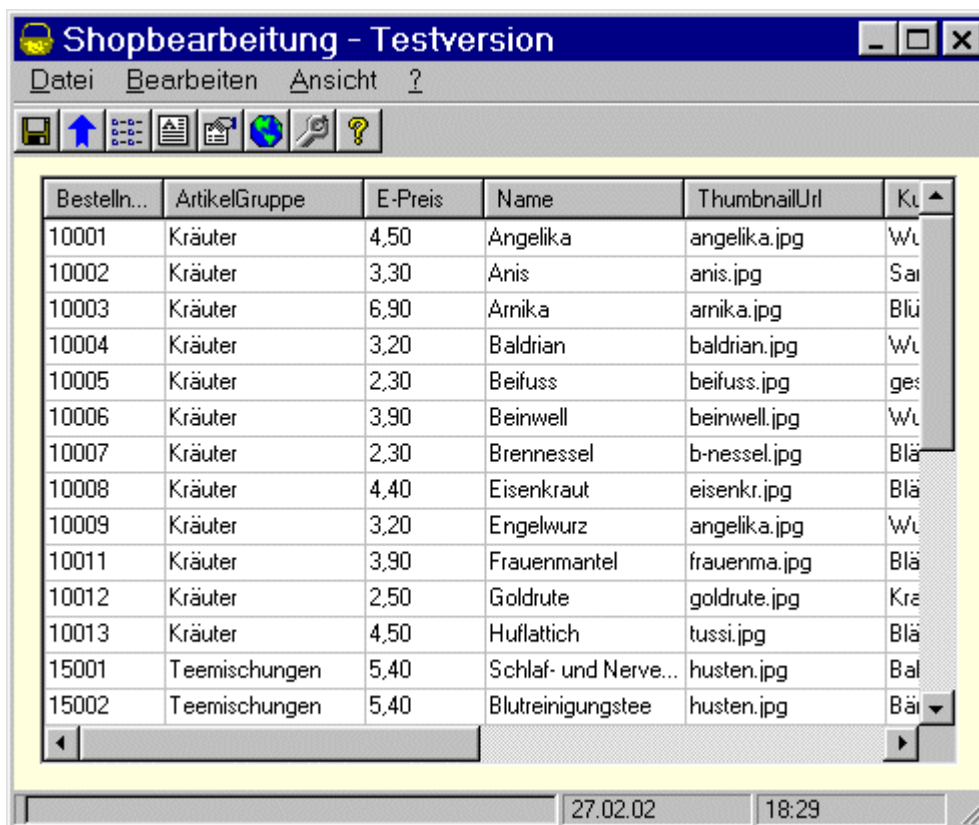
Shopbearbeitung - Testversion

Datei Bearbeiten Ansicht ?

| Bestelln... | ArtikelGruppe | E-Preis | Name | ThumbnailUrl | Ku |
|---|---|---|---|---|---|
| 10001 | Kräuter | 4,50 | Angelika | angelika.jpg | Wu |
| 10002 | Kräuter | 3,30 | Anis | anis.jpg | Sa |
| 10003 | Kräuter | 6,90 | Arnika | arnika.jpg | Blü |
| 10004 | Kräuter | 3,20 | Baldrian | baldrian.jpg | Wu |
| 10005 | Kräuter | 2,30 | Beifuss | beifuss.jpg | ges |
| 10006 | Kräuter | 3,90 | Beinwell | beinwell.jpg | Wu |
| 10007 | Kräuter | 2,30 | Brennessel | b-nessel.jpg | Blä |
| 10008 | Kräuter | 4,40 | Eisenkraut | eisenkr.jpg | Blä |
| 10009 | Kräuter | 3,20 | Engelwurz | angelika.jpg | Wu |
| 10011 | Kräuter | 3,90 | Frauenmantel | frauenma.jpg | Blä |
| 10012 | Kräuter | 2,50 | Goldrute | goldrute.jpg | Kra |
| 10013 | Kräuter | 4,50 | Huflattich | tussi.jpg | Blä |
| 15001 | Teemischungen | 5,40 | Schlaf- und Nerve... | husten.jpg | Bal |
| 15002 | Teemischungen | 5,40 | Blutreinigungstee | husten.jpg | Bä |

27.02.02 18:29